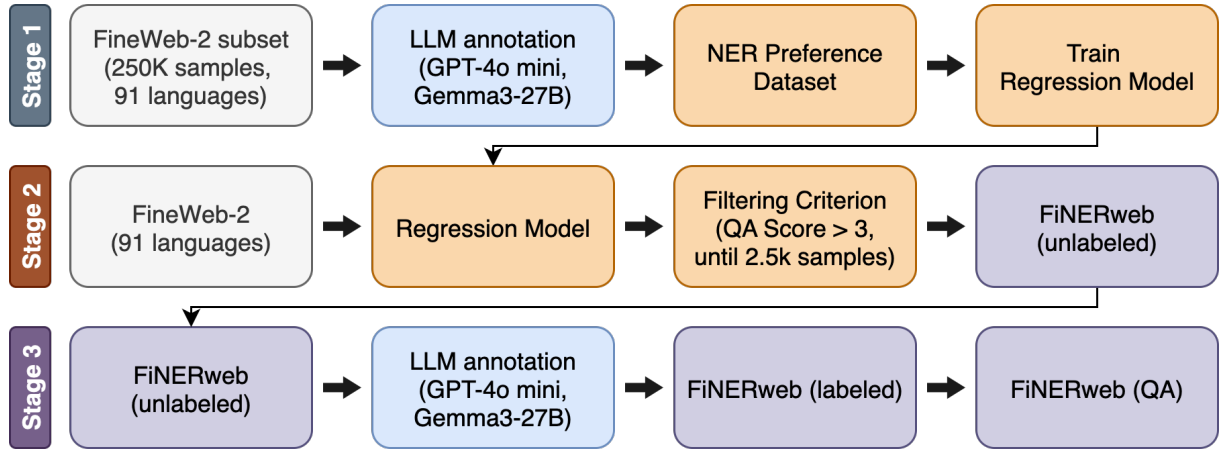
Stage 1

FineWeb-2 subset (250K samples, 91 languages)

LLM annotation (GPT-4o mini, Gemma3-27B)

NER Preference Dataset

Train Regression Model

Stage 2

FineWeb-2 (91 languages)

Regression Model

Filtering Criterion (QA Score > 3, until 2.5k samples)

FiNERweb (unlabeled)

Stage 3

FiNERweb (unlabeled)

LLM annotation (GPT-4o mini, Gemma3-27B)

FiNERweb (labeled)

FiNERweb (QA)